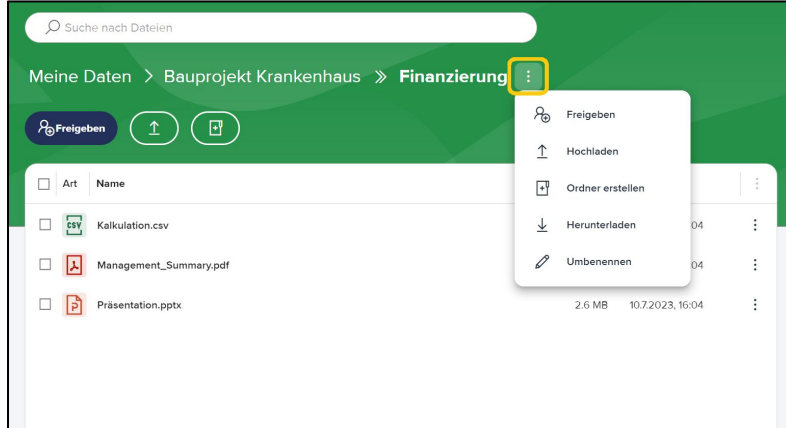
Suche nach Dateien

Meine Daten > Bauprojekt Krankenhaus » Finanzierung

Freigeben

Freigeben
Hochladen
Ordner erstellen
Herunterladen
Umbenennen

| Art | Name | | |
|---|---|---|---|
| CSV | Kalkulation.csv | | 04 |
| | Management_Summary.pdf | | 04 |
| | Präsentation.pptx | 2.6 MB | 10.7.2023, 16:04 |